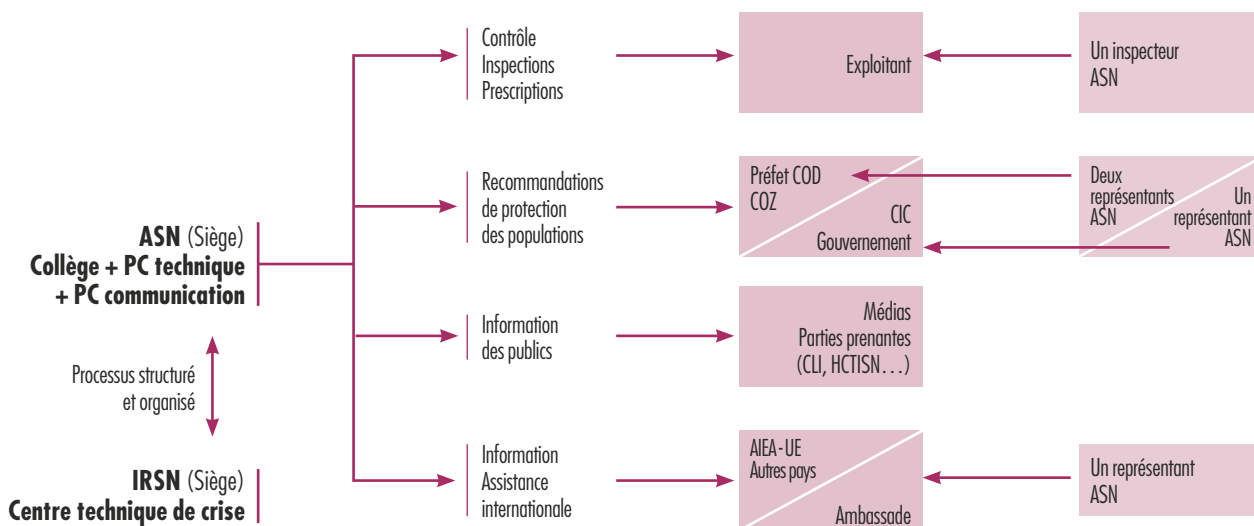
ASN (Siège)
Collège + PC technique
+ PC communication

Processus structuré et organisé

IRSN (Siège)
Centre technique de crise

Contrôle
Inspections
Prescriptions

Exploitant

Un inspecteur ASN

Recommandations de protection des populations

Préfet COD
COZ

CIC
Gouvernement

Deux représentants ASN

Un représentant ASN

Information des publics

Médias
Parties prenantes
(CLI, HCTISN…)

Information
Assistance internationale

AIEA - UE
Autres pays

Ambassade

Un représentant ASN